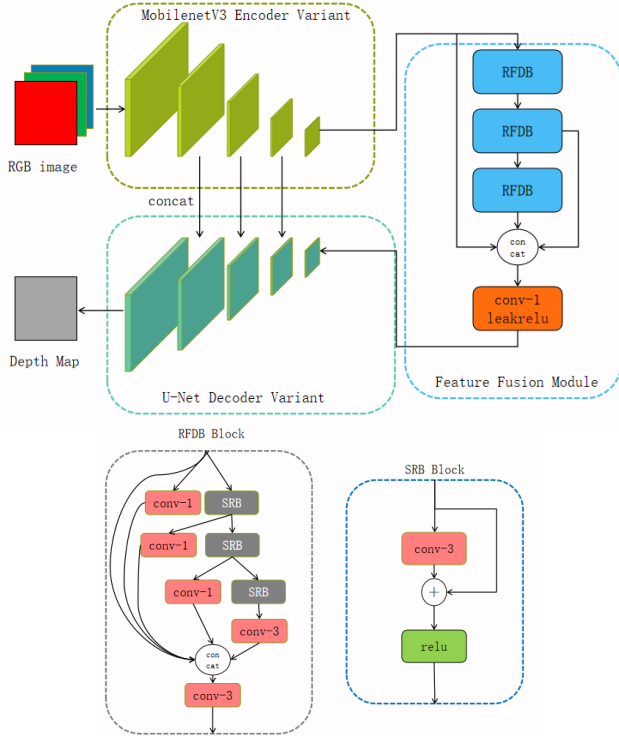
MobilenetV3 Encoder Variant

RGB image

concat

RFDB

RFDB

RFDB

con cat

conv-1 leakrelu

Depth Map

U-Net Decoder Variant

Feature Fusion Module

RFDB Block

conv-1

SRB

conv-1

SRB

conv-1

SRB

conv-3

con cat

conv-3

SRB Block

conv-3

+

relu